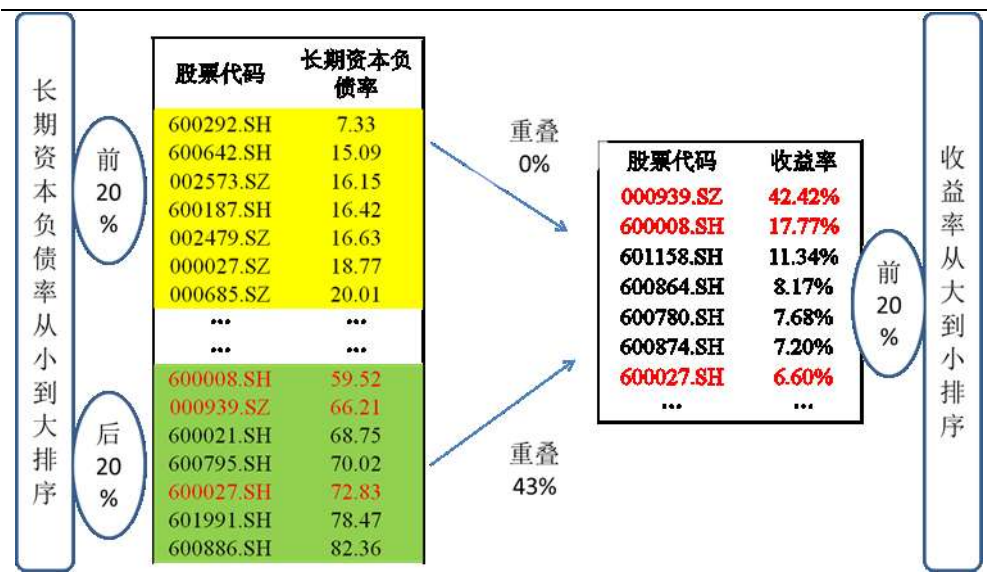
长期资本负债率从小到大排序

前20%

后20%

| 股票代码 | 长期资本负债率 |
|---|---|
| 600292.SH | 7.33 |
| 600642.SH | 15.09 |
| 002573.SZ | 16.15 |
| 600187.SH | 16.42 |
| 002479.SZ | 16.63 |
| 000027.SZ | 18.77 |
| 000685.SZ | 20.01 |
| ... | ... |
| ... | ... |
| 600008.SH | 59.52 |
| 000939.SZ | 66.21 |
| 600021.SH | 68.75 |
| 600795.SH | 70.02 |
| 600027.SH | 72.83 |
| 601991.SH | 78.47 |
| 600886.SH | 82.36 |

重叠 0%

重叠 43%

| 股票代码 | 收益率 |
|---|---|
| 000939.SZ | 42.42% |
| 600008.SH | 17.77% |
| 601158.SH | 11.34% |
| 600864.SH | 8.17% |
| 600780.SH | 7.68% |
| 600874.SH | 7.20% |
| 600027.SH | 6.60% |
| ... | ... |

前20%

收益率从大到小排序